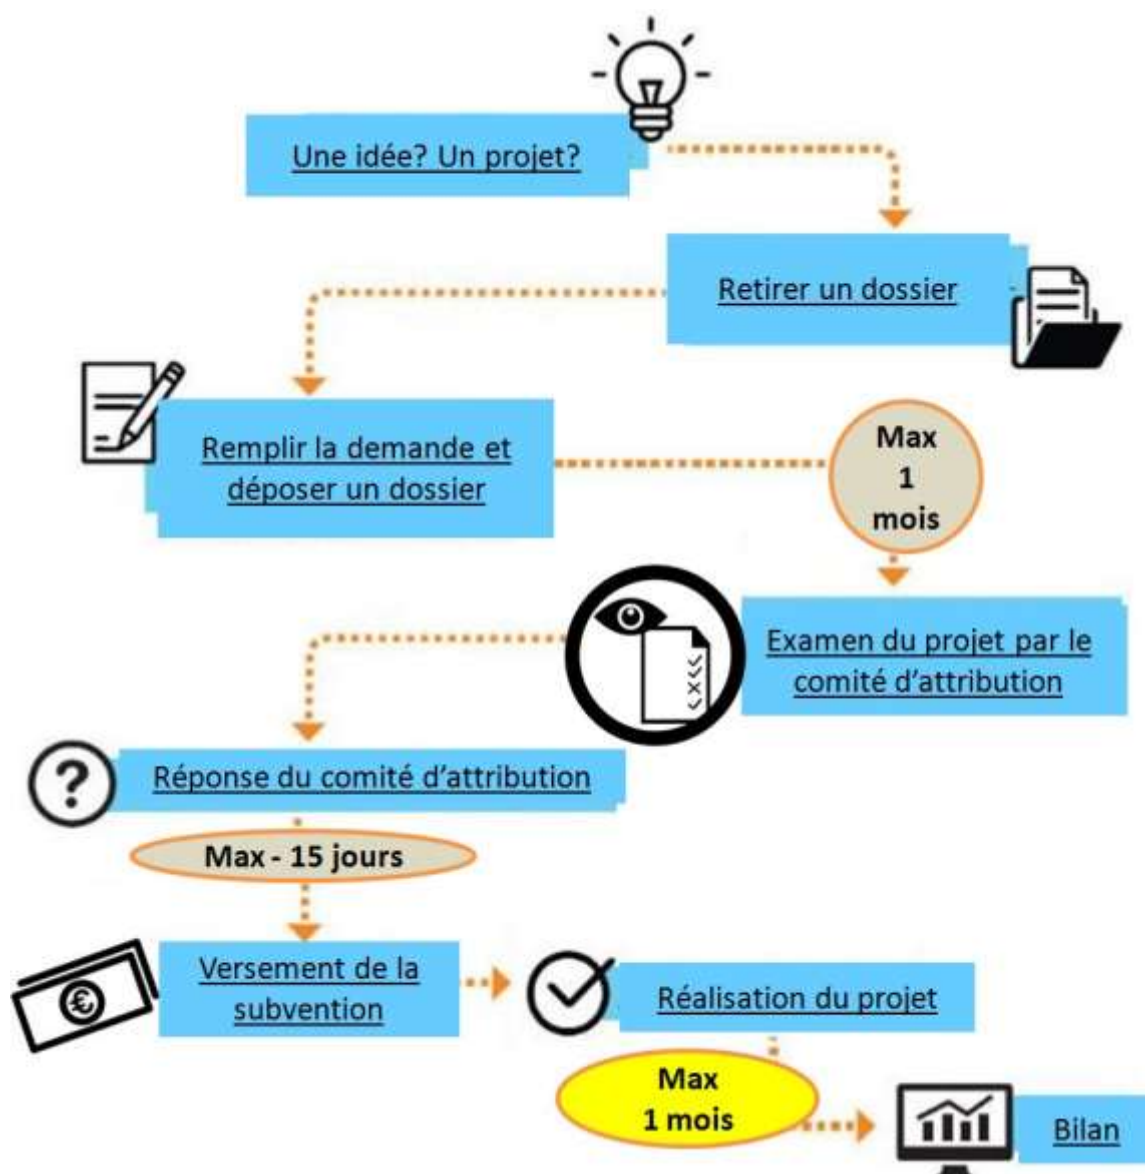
Une idée? Un projet?

Retirer un dossier

Remplir la demande et déposer un dossier

Max
1
mois

Examen du projet par le comité d'attribution

Réponse du comité d'attribution

Max - 15 jours

Versement de la subvention

Réalisation du projet

Max
1 mois

Bilan